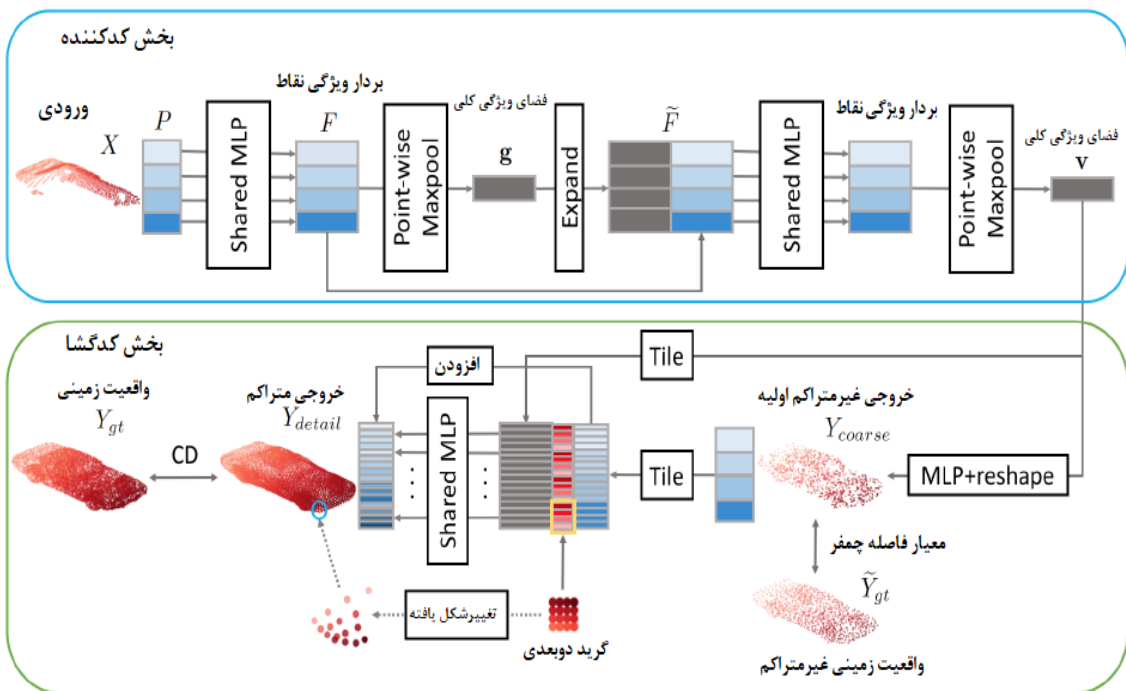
بخش کدکننده

ورودی
$X$
$P$
Shared MLP
بردار ویژگی نقاط
$F$
Point-wise Maxpool
فضای ویژگی کلی
g
Expand
$\widetilde{F}$
Shared MLP
بردار ویژگی نقاط
Point-wise Maxpool
فضای ویژگی کلی
v

بخش کدگشا

واقعیت زمینی
$Y_{gt}$
CD
خروجی متراکم
$Y_{detail}$
افزودن
Shared MLP
Tile
Tile
خروجی غیرمتراکم اولیه
$Y_{coarse}$
MLP+reshape
معیار فاصله چمفر
$\widetilde{Y}_{gt}$
واقعیت زمینی غیرمتراکم
تغییرشکل یافته
گرید دوبعدی